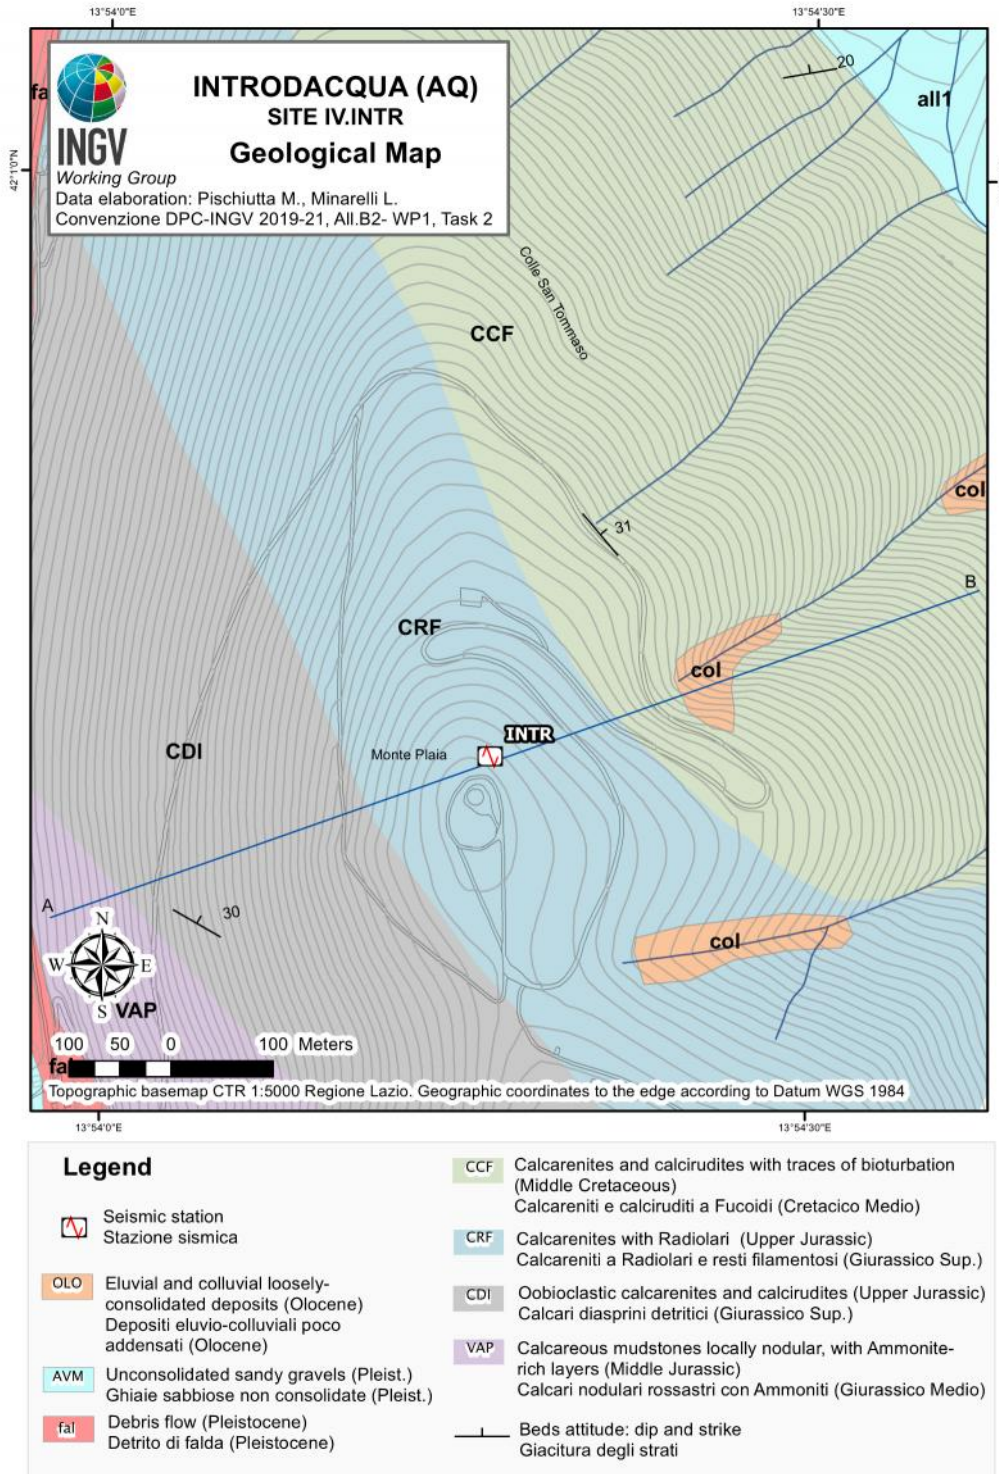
13°54'0"E
13°54'30"E
42°1'0"N

INGV
Working Group

INTRODACQUA (AQ)
SITE IV.INTR
Geological Map
Data elaboration: Pischiutta M., Minarelli L.
Convenzione DPC-INGV 2019-21, All.B2- WP1, Task 2

fa
20
all1
Colle San Tommaso
CCF
col
31
B
CRF
col
INTR
CDI
Monte Plaia
A
30
col
N
W
E
S
VAP
100 50 0 100 Meters
fal
Topographic basemap CTR 1:5000 Regione Lazio. Geographic coordinates to the edge according to Datum WGS 1984

13°54'0"E
13°54'30"E

Legend

Seismic station
Stazione sismica

OLO Eluvial and colluvial loosely-consolidated deposits (Olocene)
Depositi eluvio-colluviali poco addensati (Olocene)

AVM Unconsolidated sandy gravels (Pleist.)
Ghiaie sabbiose non consolidate (Pleist.)

fal Debris flow (Pleistocene)
Detrito di falda (Pleistocene)

CCF Calcarenites and calcirudites with traces of bioturbation (Middle Cretaceous)
Calcareniti e calciruditi a Fucoidi (Cretacico Medio)

CRF Calcarenites with Radiolari (Upper Jurassic)
Calcareniti a Radiolari e resti filamentosi (Giurassico Sup.)

CDI Oobioclastic calcarenites and calcirudites (Upper Jurassic)
Calcari diasprini detritici (Giurassico Sup.)

VAP Calcareous mudstones locally nodular, with Ammonite-rich layers (Middle Jurassic)
Calcari nodulari rossastri con Ammoniti (Giurassico Medio)

Beds attitude: dip and strike
Giacitura degli strati